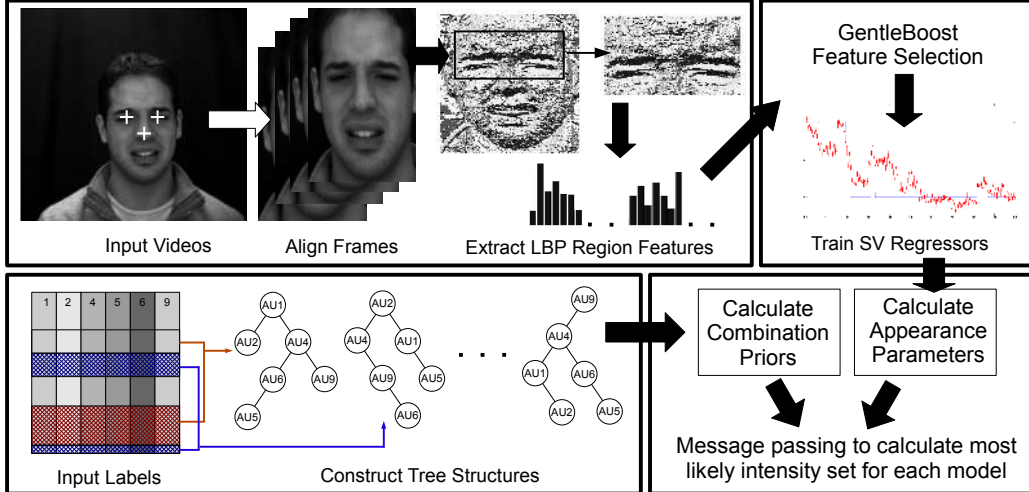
Input Videos

Align Frames

Extract LBP Region Features

GentleBoost Feature Selection

Train SV Regressors

| 1 | 2 | 4 | 5 | 6 | 9 |
|---|---|---|---|---|---|

AU1
AU2
AU4
AU6
AU9
AU5

AU2
AU4
AU1
AU9
AU5
AU6

. . .

AU9
AU4
AU1
AU6
AU2
AU5

Input Labels

Construct Tree Structures

Calculate Combination Priors

Calculate Appearance Parameters

Message passing to calculate most likely intensity set for each model